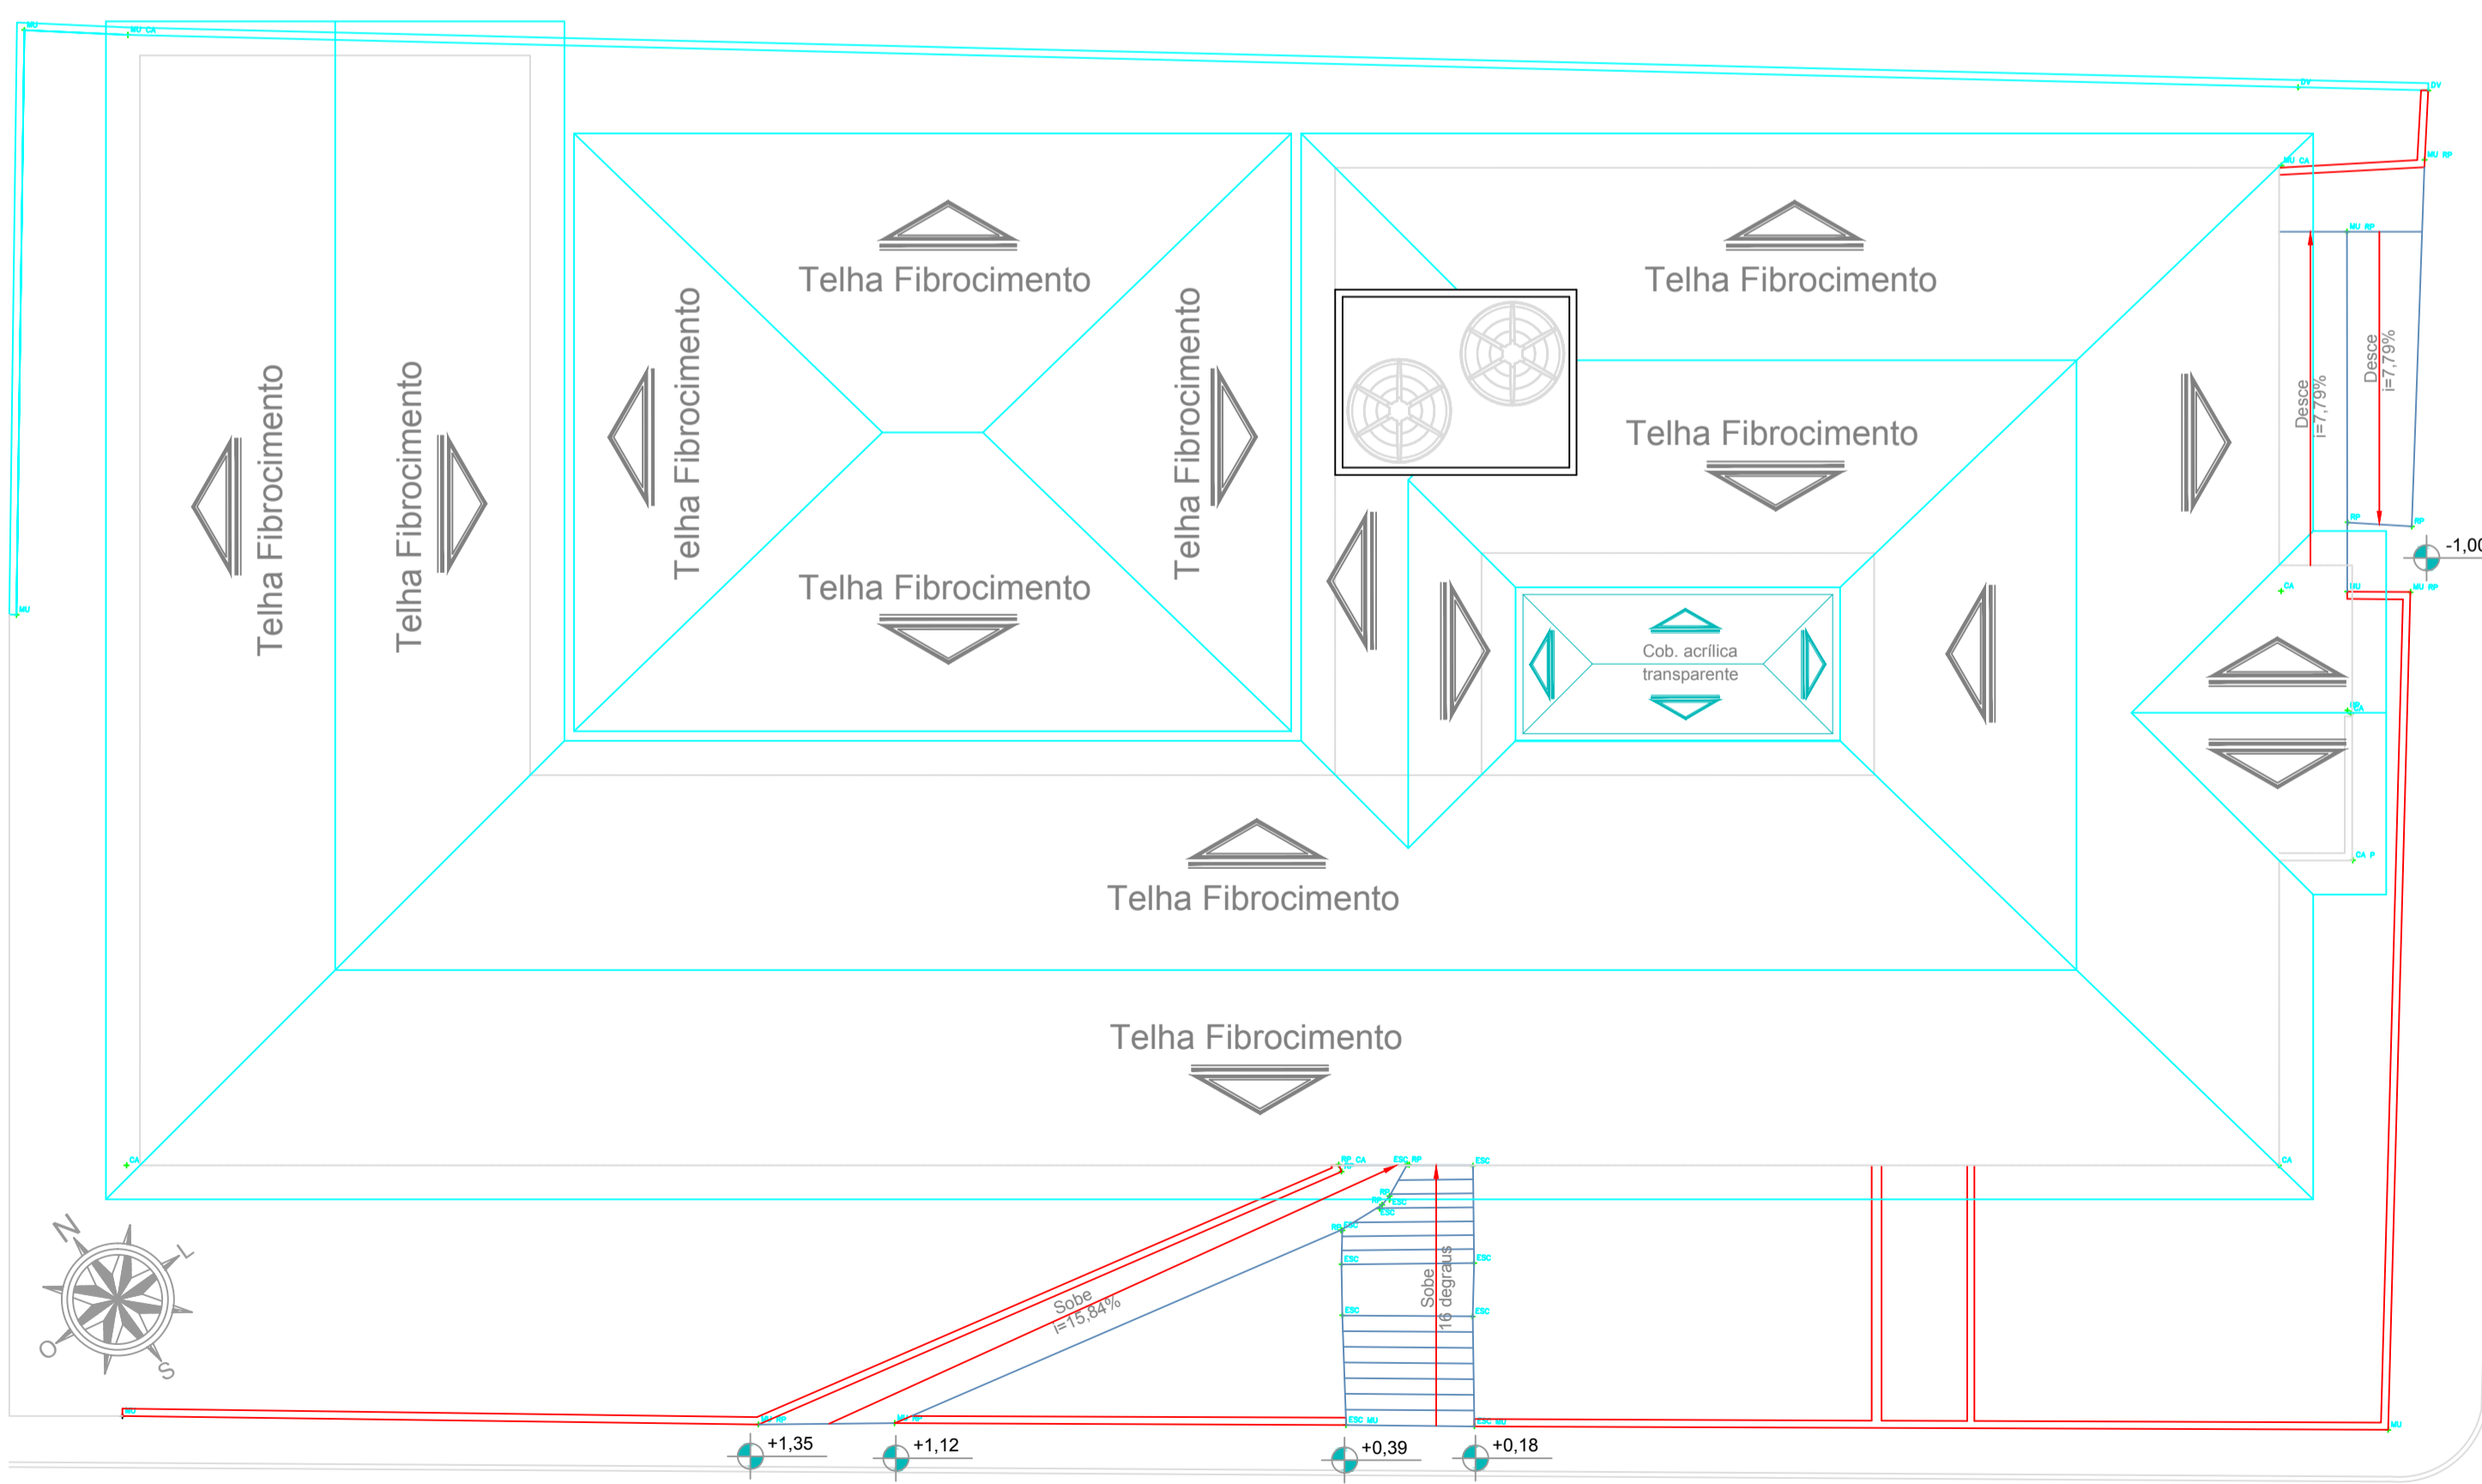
Telha Fibrocimento

Telha Fibrocimento

Telha Fibrocimento

Telha Fibrocimento

Telha Fibrocimento

Telha Fibrocimento

Telha Fibrocimento

Telha Fibrocimento

Desce i=7,79%

Desce i=7,79%

-1,00

Cob. acrílica transparente

Telha Fibrocimento

Telha Fibrocimento

N
L
O
S

Sobe i=15,84%

Sobe 16 degraus

+1,35

+1,12

+0,39

+0,18